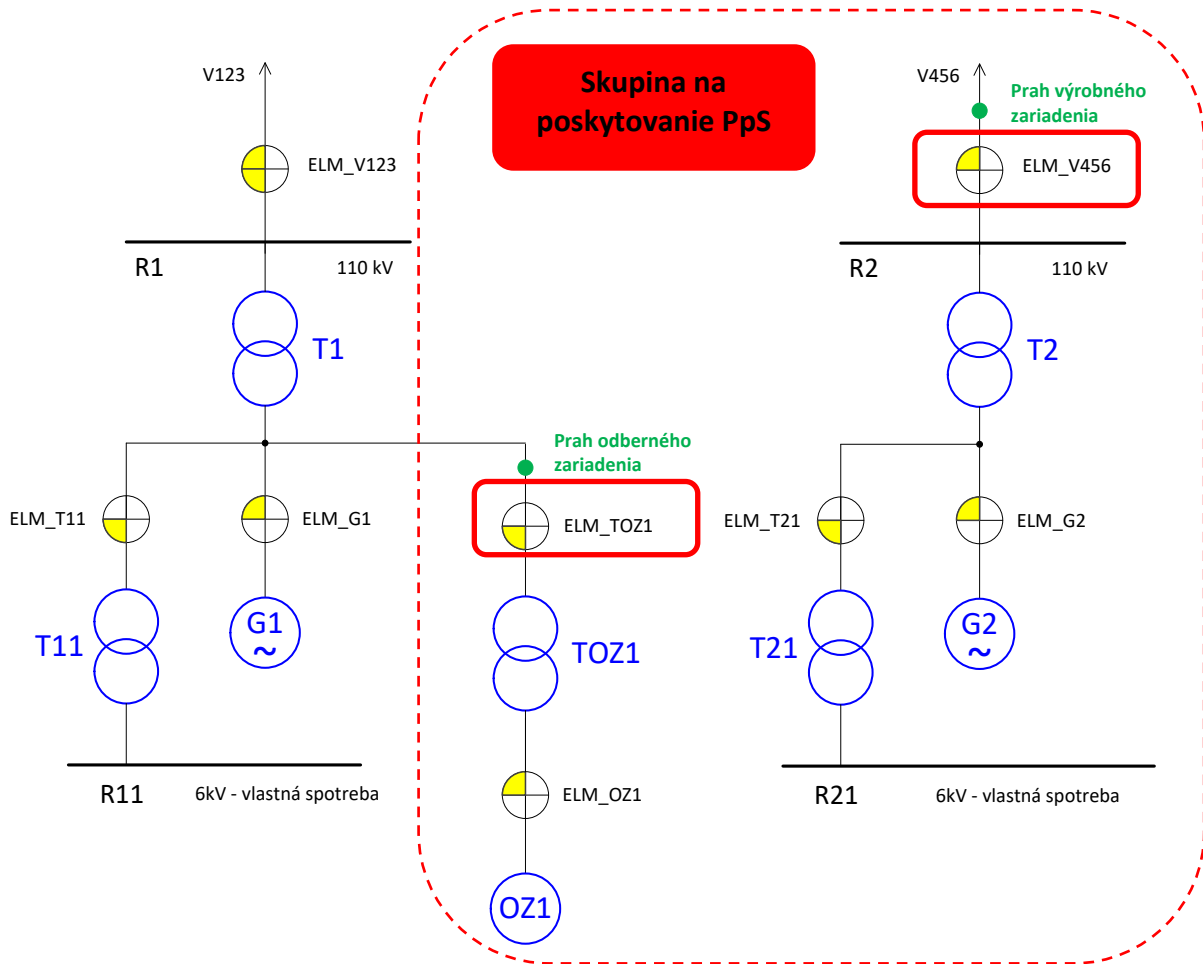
Skupina na poskytovanie PpS

V123

ELM_V123

R1

110 kV

T1

ELM_T11

ELM_G1

T11

G1
~

R11

6kV - vlastná spotreba

Prah odberného zariadenia

ELM_TOZ1

TOZ1

ELM_OZ1

OZ1

V456

Prah výrobného zariadenia

ELM_V456

R2

110 kV

T2

ELM_T21

ELM_G2

T21

G2
~

R21

6kV - vlastná spotreba